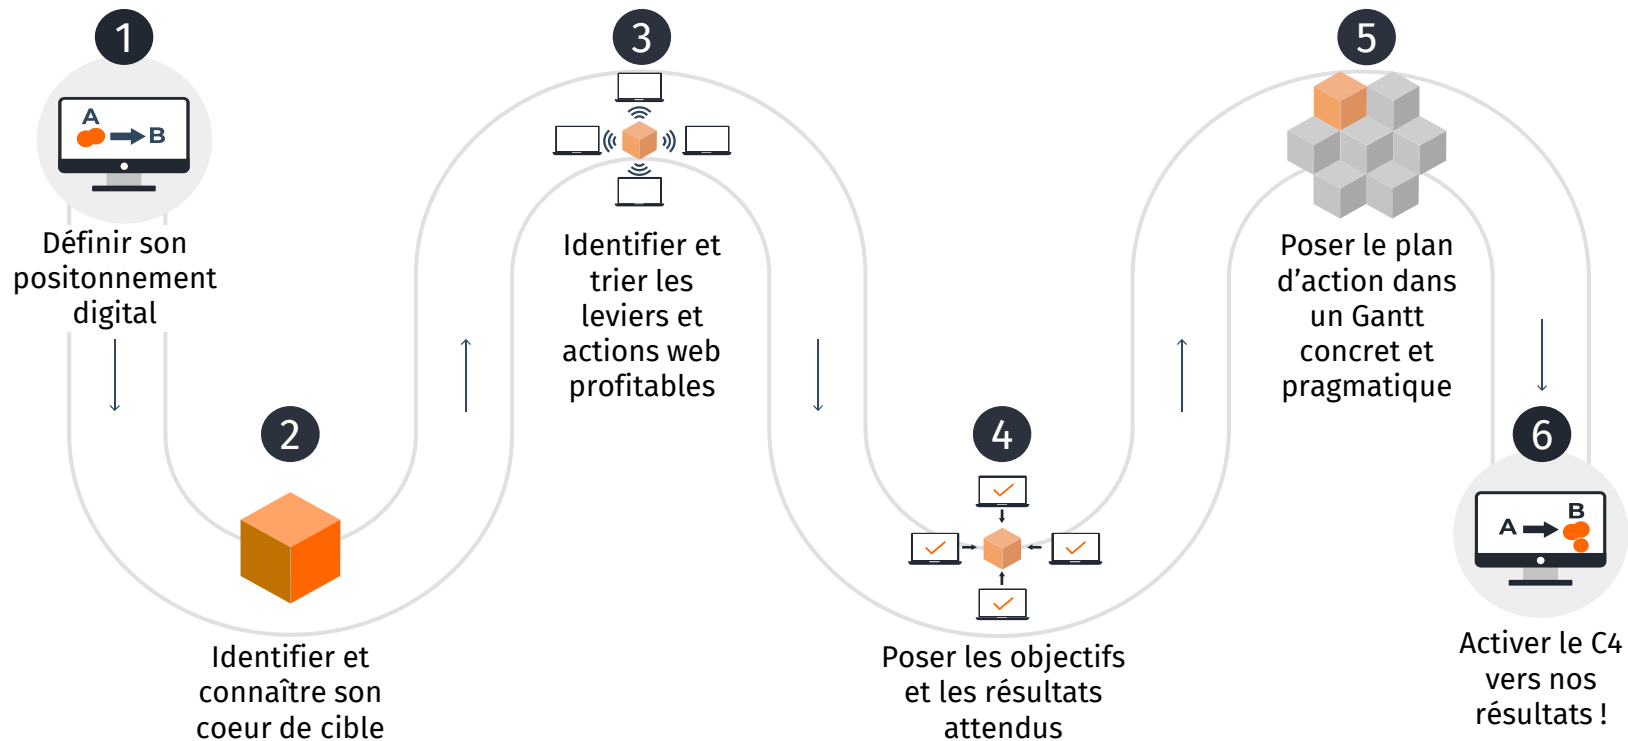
1

A B

Définir son positionnement digital

2

Identifier et connaître son coeur de cible

3

Identifier et trier les leviers et actions web profitables

4

Poser les objectifs et les résultats attendus

5

Poser le plan d'action dans un Gantt concret et pragmatique

6

A B

Activer le C4 vers nos résultats !